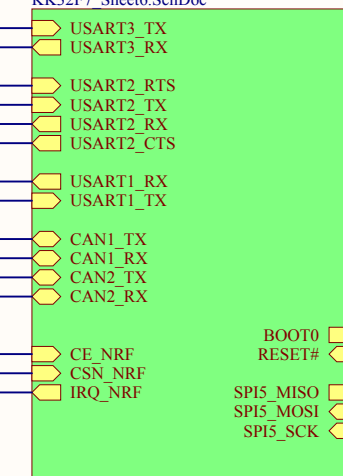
RK32F7_Sheet6.SchDoc

USART3_TX
USART3_RX

USART2_RTS
USART2_TX
USART2_RX
USART2_CTS

USART1_RX
USART1_TX

CAN1_TX
CAN1_RX
CAN2_TX
CAN2_RX

BOOT0
RESET#

CE_NRF
CSN_NRF
IRQ_NRF

SPI5_MISO
SPI5_MOSI
SPI5_SCK